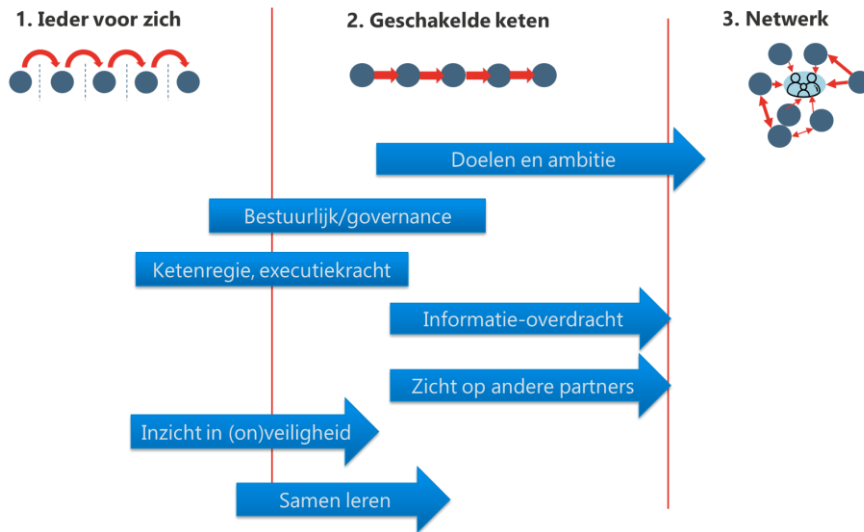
1. Ieder voor zich

2. Geschakelde keten

3. Netwerk

Doelen en ambitie

Bestuurlijk/governance

Ketenregie, executiekracht

Informatie-overdracht

Zicht op andere partners

Inzicht in (on)veiligheid

Samen leren